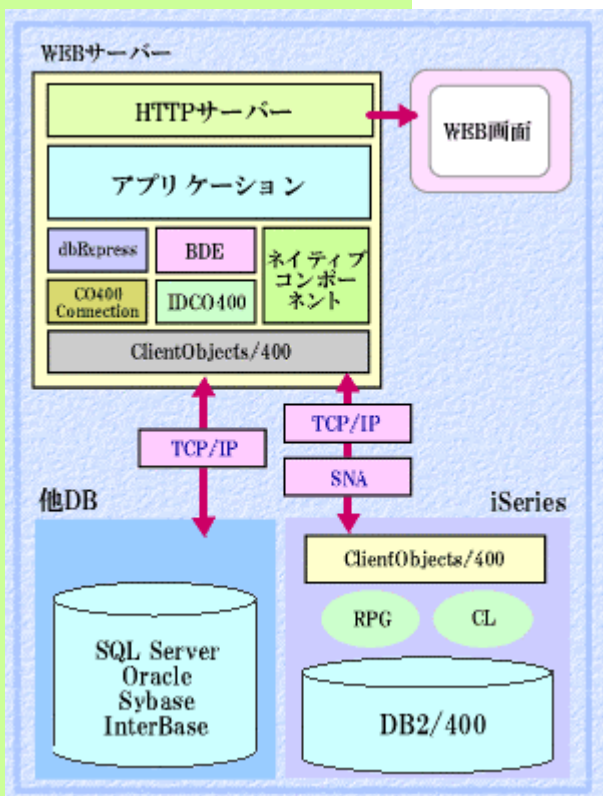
WEBサーバー

HTTPサーバー

WEB画面

アプリケーション

dbExpress

BDE

ネイティブコンポーネント

CO400 Connection

IDCO400

ClientObjects/400

TCP/IP

TCP/IP

SNA

他DB

iSeries

ClientObjects/400

RPG

CL

SQL Server
Oracle
Sybase
InterBase

DB2/400